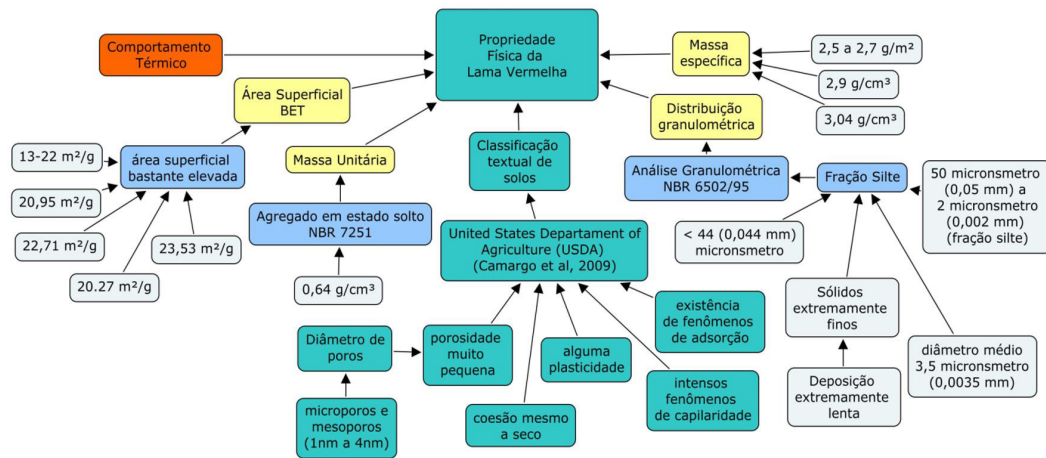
Propriedade Física da Lama Vermelha

Comportamento Térmico

Área Superficial BET

Massa específica

2,5 a 2,7 g/m²

2,9 g/cm³

3,04 g/cm³

Distribuição granulométrica

Classificação textual de solos

Massa Unitária

área superficial bastante elevada

13-22 m²/g

20,95 m²/g

22,71 m²/g

23,53 m²/g

20.27 m²/g

Agregado em estado solto NBR 7251

0,64 g/cm³

United States Department of Agriculture (USDA) (Camargo et al, 2009)

Análise Granulométrica NBR 6502/95

Fração Silte

50 micronsmetro (0,05 mm) a 2 micronsmetro (0,002 mm) (fração silte)

< 44 (0,044 mm) micronsmetro

Sólidos extremamente finos

Deposição extremamente lenta

diâmetro médio 3,5 micronsmetro (0,0035 mm)

existência de fenômenos de adsorção

intensos fenômenos de capilaridade

alguma plasticidade

coesão mesmo a seco

porosidade muito pequena

Diâmetro de poros

microporos e mesoporos (1nm a 4nm)